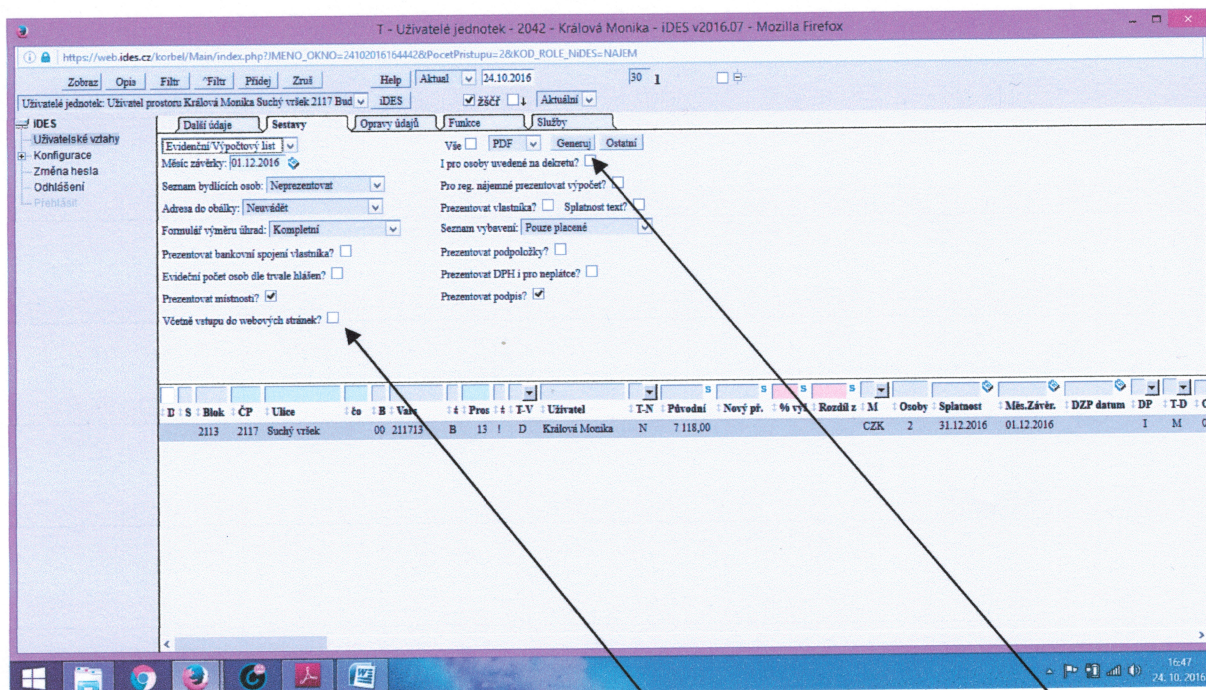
T - Uživatelé jednotek - 2042 - Králová Monika - iDES v2016.07 - Mozilla Firefox

https://web.ides.cz/korbel/Main/index.php?JMENO_OKNO=24102016164442&PocetPristupu=2&KOD_ROLE_NiDES=NAJEM

Zobraz Opis Filtr ^Filtr Přidej Zruš Help Aktual 24.10.2016 30 1

Uživatelé jednotek: Uživatel prostoru Králová Monika Suchý vršek 2117 Bud iDES žščř ↓ Aktuální

iDES
Uživatelské vztahy
Konfigurace
Změna hesla
Odhlášení
Přehlásit

Další údaje | Sestavy | Opravy údajů | Funkce | Služby

Evidenční/Výpočtový list
Měsíc závěrky: 01.12.2016
Seznam bydlících osob: Neprezentovat
Adresa do obálky: Neuvádět
Formulář výměru úhrad: Kompletní
Prezentovat bankovní spojení vlastníka?
Evidenční počet osob dle trvale hlášen?
Prezentovat místnosti?
Včetně vstupu do webových stránek?

Vše PDF Generuj Ostatní
I pro osoby uvedené na dekretu?
Pro reg. nájemné prezentovat výpočet?
Prezentovat vlastníka? Splatnost text?
Seznam vybavení: Pouze placené
Prezentovat podpoložky?
Prezentovat DPH i pro neplátce?
Prezentovat podpis?

| D | S | Blok | ČP | Ulice | čo | B | Var | ŧ | Pros | ŧ | T-V | Uživatel | T-N | Původní | Nový př. | % vý | Rozdíl z | M | Osoby | Splatnost | Měs.Závěr. | DZP datum | DP | T-D |
|---|---|---|---|---|---|---|---|---|---|---|---|---|---|---|---|---|---|---|---|---|---|---|---|---|
| | | 2113 | 2117 | Suchý vršek | | 00 | 211713 | B | 13 | ! | D | Králová Monika | N | 7 118,00 | | | | CZK | 2 | 31.12.2016 | 01.12.2016 | | I | M |

16:47
24.10.2016